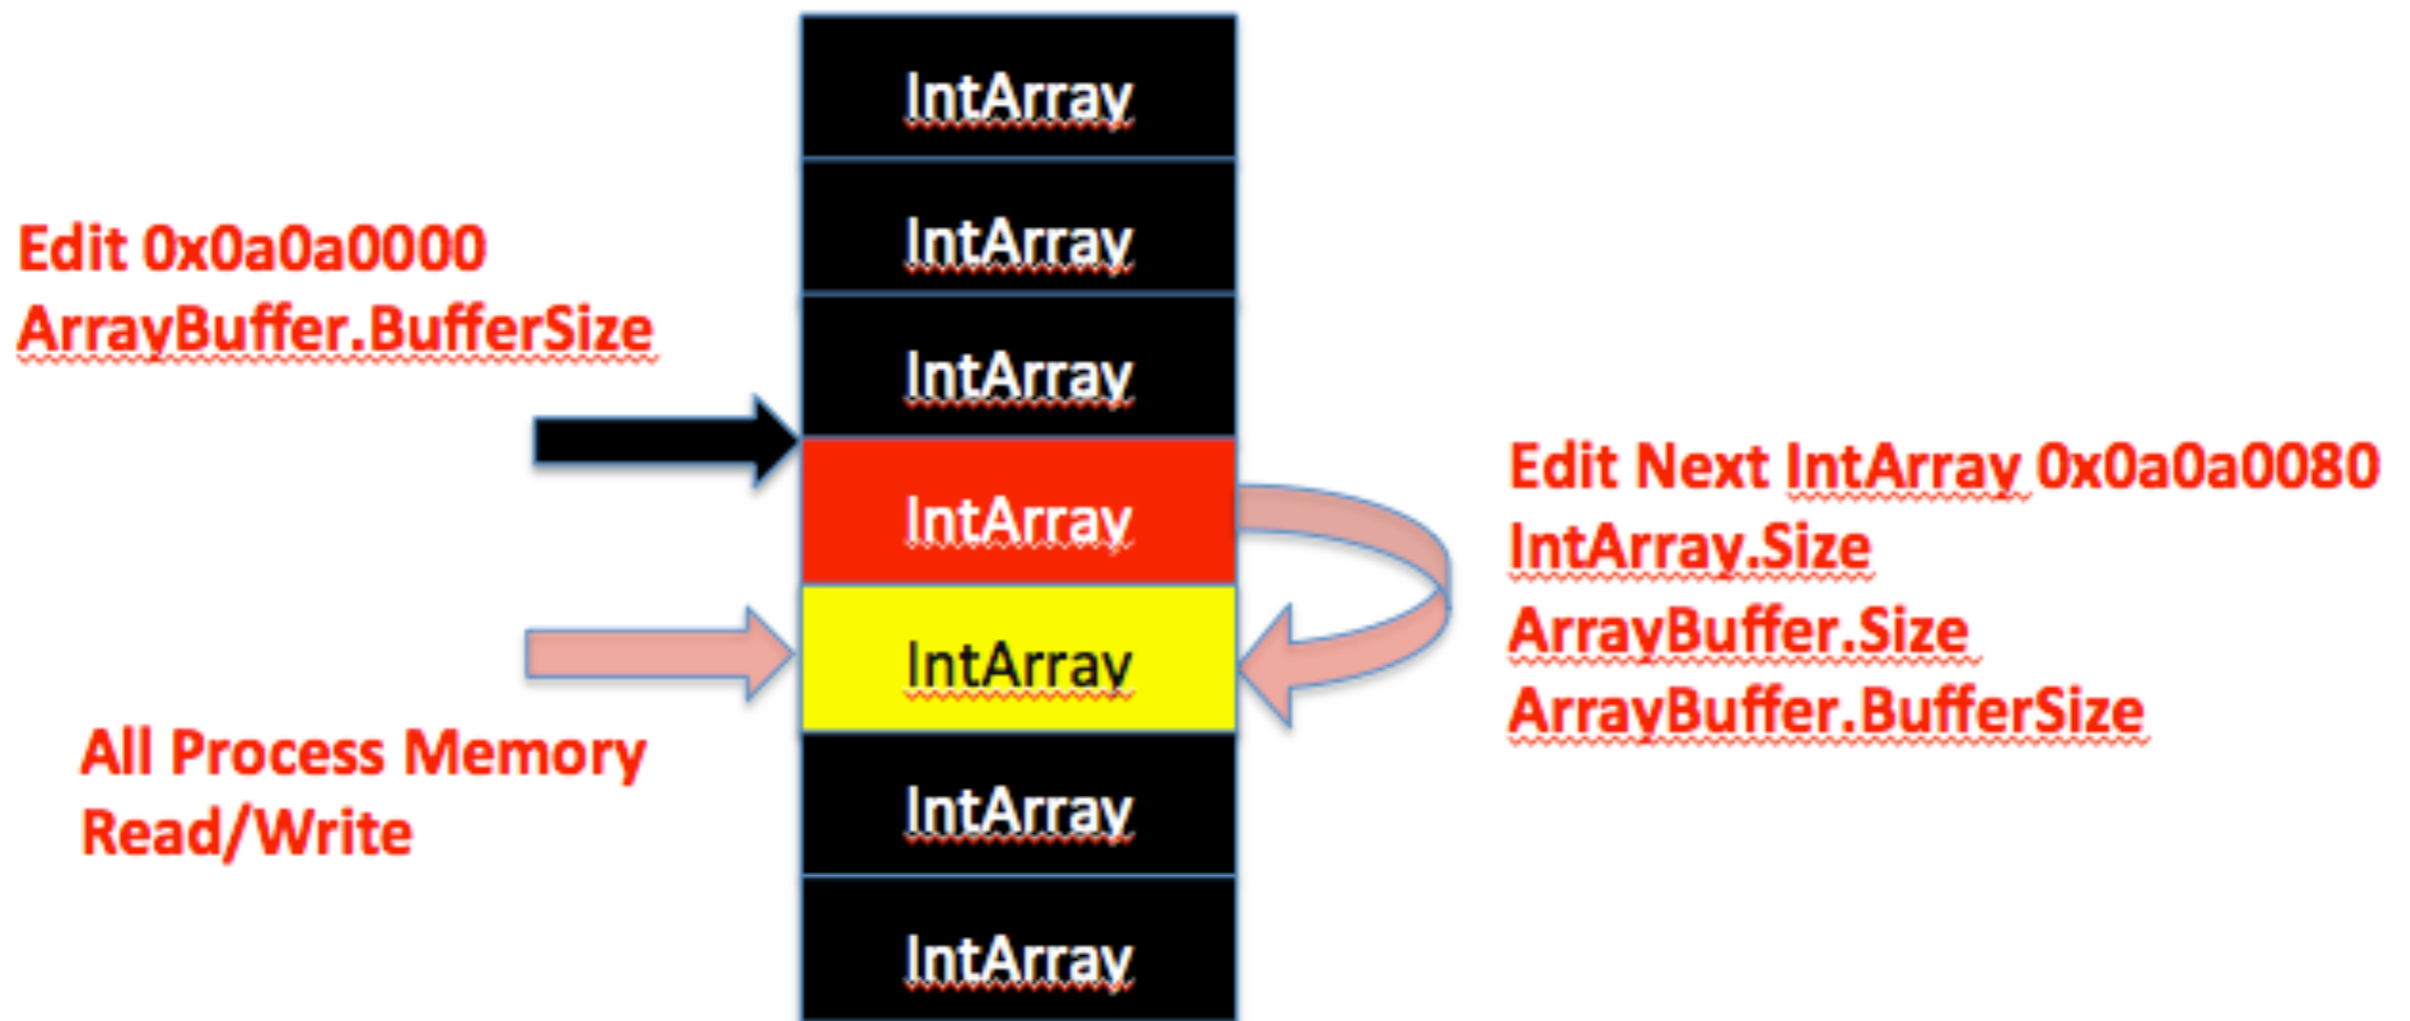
IntArray
IntArray
IntArray
IntArray
IntArray
IntArray
IntArray

Edit 0x0a0a0000
ArrayBuffer.BufferSize

Edit Next IntArray 0x0a0a0080
IntArray.Size
ArrayBuffer.Size
ArrayBuffer.BufferSize

All Process Memory
Read/Write